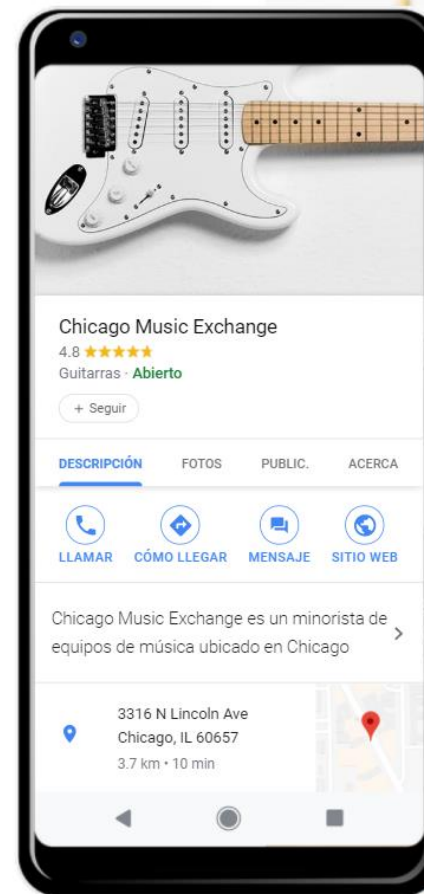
Chicago Music Exchange

4.8 ★★★★★

Guitarras · Abierto

+ Seguir

DESCRIPCIÓN FOTOS PUBLIC. ACERCA

LLAMAR CÓMO LLEGAR MENSAJE SITIO WEB

Chicago Music Exchange es un minorista de equipos de música ubicado en Chicago

3316 N Lincoln Ave
Chicago, IL 60657
3.7 km · 10 min